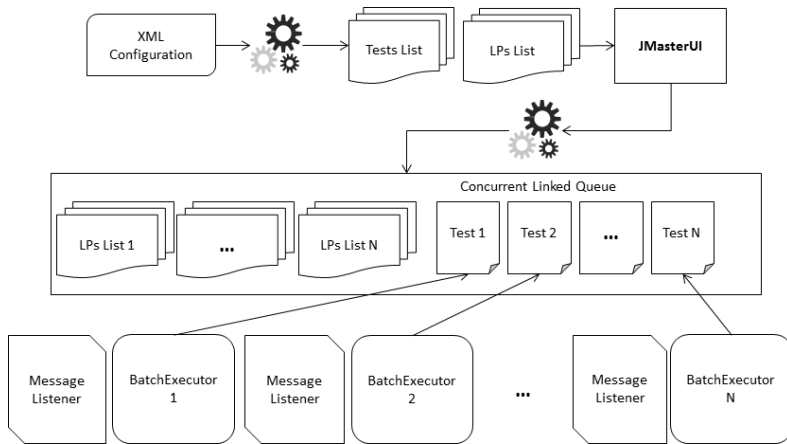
XML Configuration

Tests List

LPs List

JMasterUI

Concurrent Linked Queue

LPs List 1

...

LPs List N

Test 1

Test 2

...

Test N

Message Listener

BatchExecutor 1

Message Listener

BatchExecutor 2

...

Message Listener

BatchExecutor N